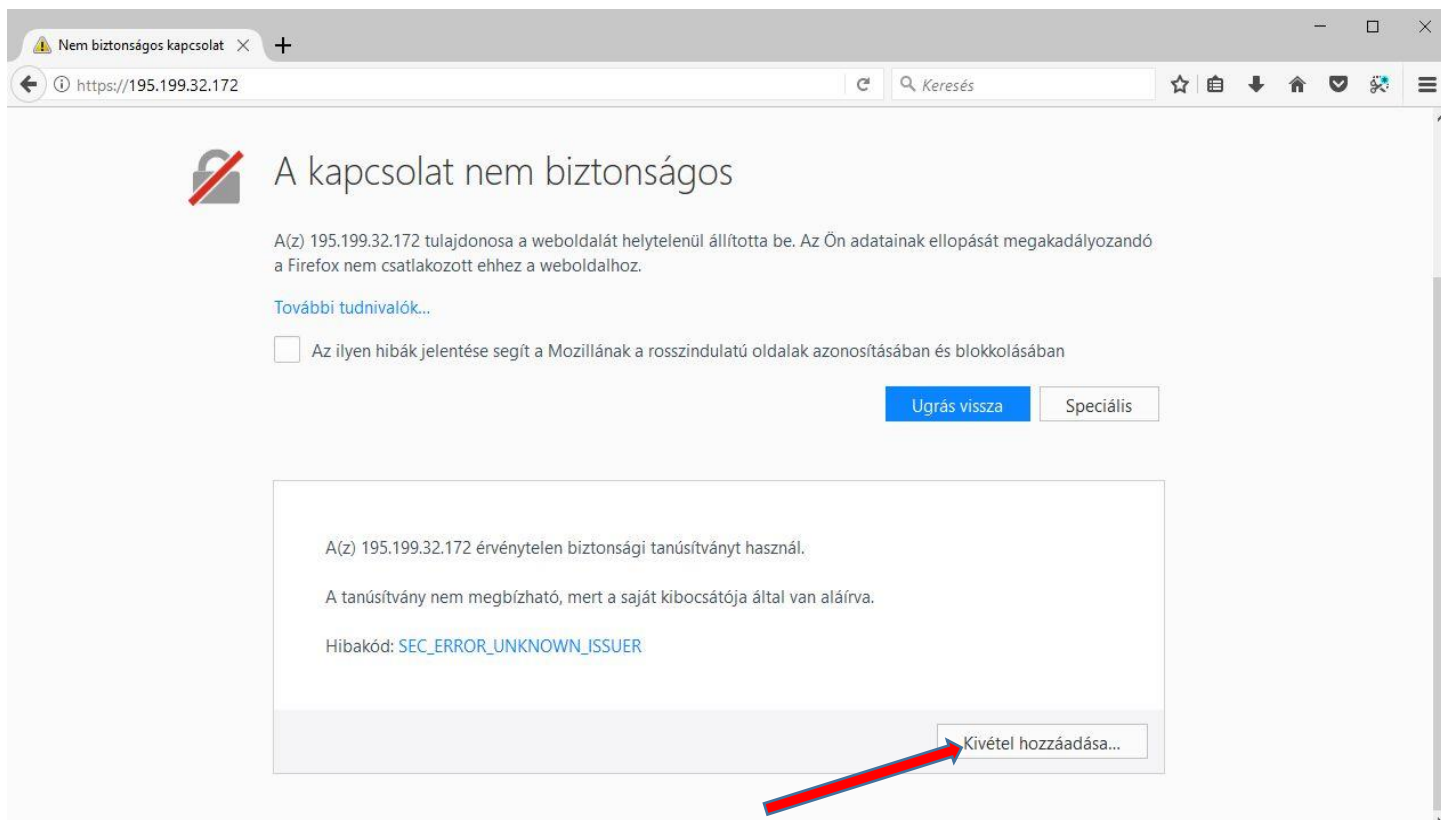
Nem biztonságos kapcsolat

https://195.199.32.172

Keresés

A kapcsolat nem biztonságos

A(z) 195.199.32.172 tulajdonosa a weboldalát helytelenül állította be. Az Ön adatainak ellopását megakadályozandó a Firefox nem csatlakozott ehhez a weboldalhoz.

További tudnivalók...

Az ilyen hibák jelentése segít a Mozillának a rosszindulatú oldalak azonosításában és blokkolásában

Ugrás vissza

Speciális

A(z) 195.199.32.172 érvénytelen biztonsági tanúsítványt használ.

A tanúsítvány nem megbízható, mert a saját kibocsátója által van aláírva.

Hibakód: SEC_ERROR_UNKNOWN_ISSUER

Kivétel hozzáadása...